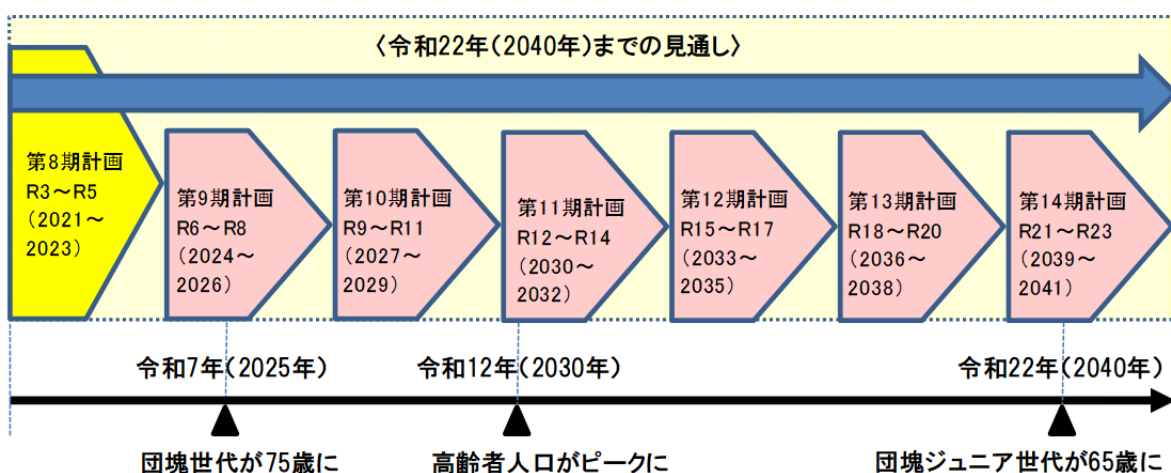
〈令和22年(2040年)までの見通し〉

第8期計画
R3～R5
(2021～2023)

第9期計画
R6～R8
(2024～2026)

第10期計画
R9～R11
(2027～2029)

第11期計画
R12～R14
(2030～2032)

第12期計画
R15～R17
(2033～2035)

第13期計画
R18～R20
(2036～2038)

第14期計画
R21～R23
(2039～2041)

令和7年(2025年)

令和12年(2030年)

令和22年(2040年)

団塊世代が75歳に

高齢者人口がピークに

団塊ジュニア世代が65歳に